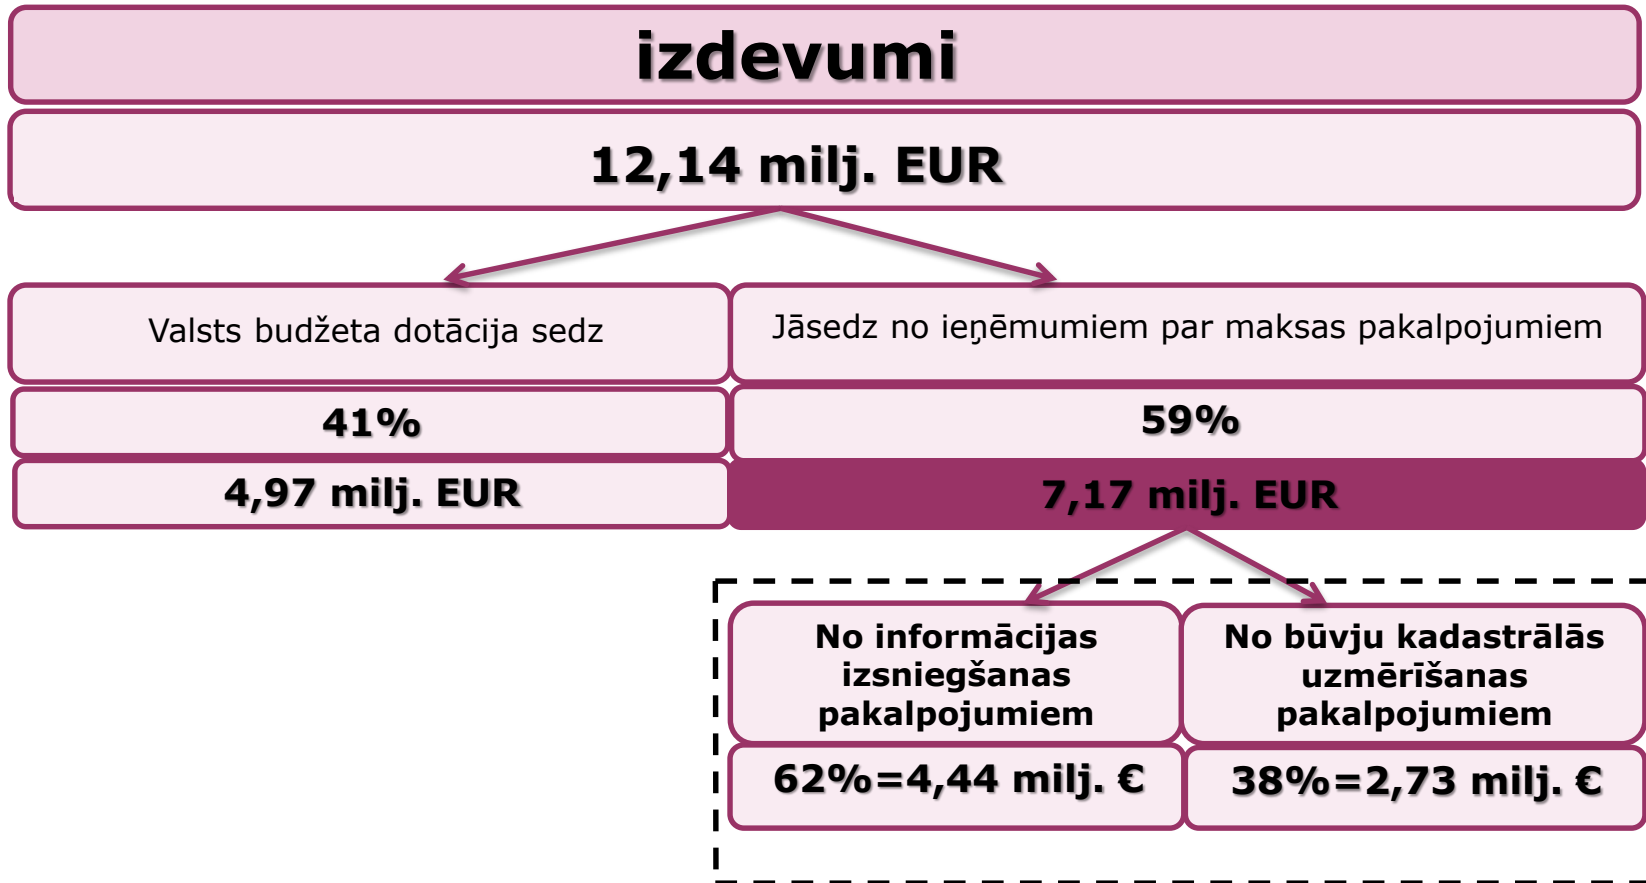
izdevumi

12,14 milj. EUR

Valsts budžeta dotācija sedz

41%

4,97 milj. EUR

Jāsedz no ieņēmumiem par maksas pakalpojumiem

59%

7,17 milj. EUR

No informācijas izsniegšanas pakalpojumiem

62%=4,44 milj. €

No būvju kadastrālās uzmērīšanas pakalpojumiem

38%=2,73 milj. €